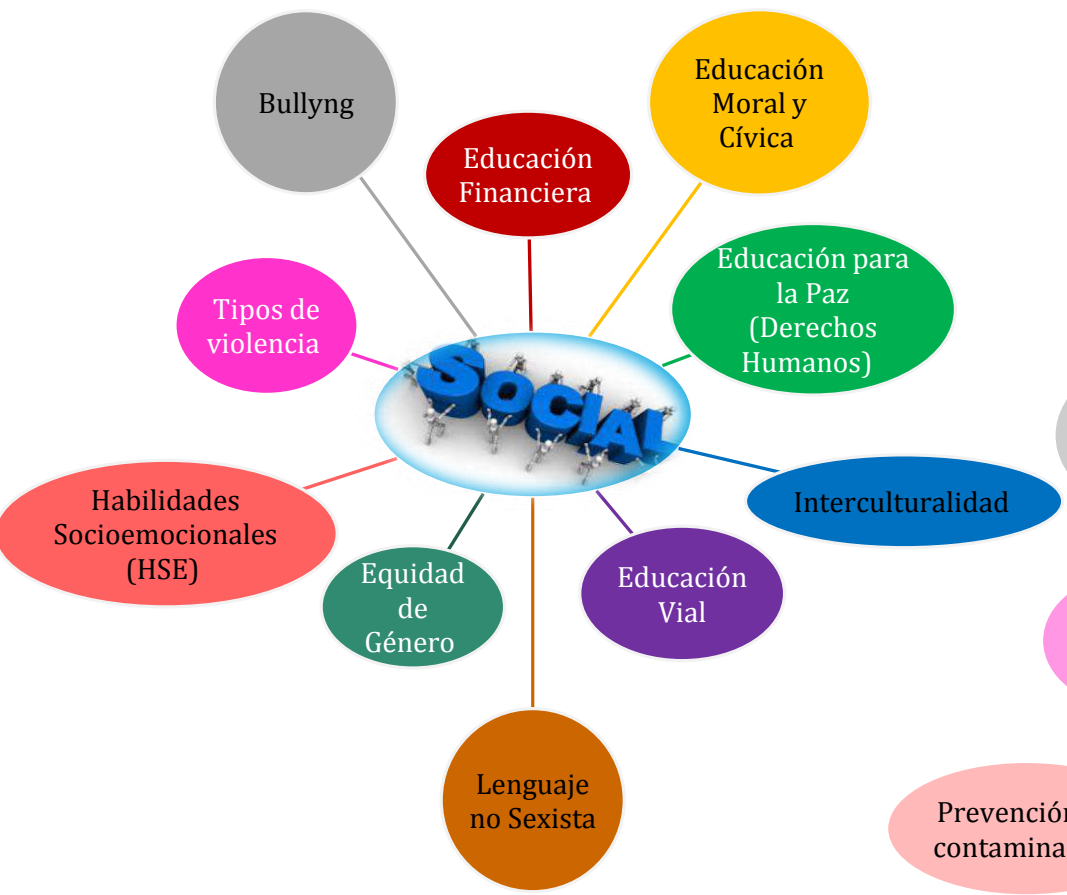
Bullyng

Educación Moral y Cívica

Educación Financiera

Educación para la Paz (Derechos Humanos)

Tipos de violencia

SOCIAL

Interculturalidad

Habilidades Socioemocionales (HSE)

Equidad de Género

Educación Vial

Lenguaje no Sexista

Prevenció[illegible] contamina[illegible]